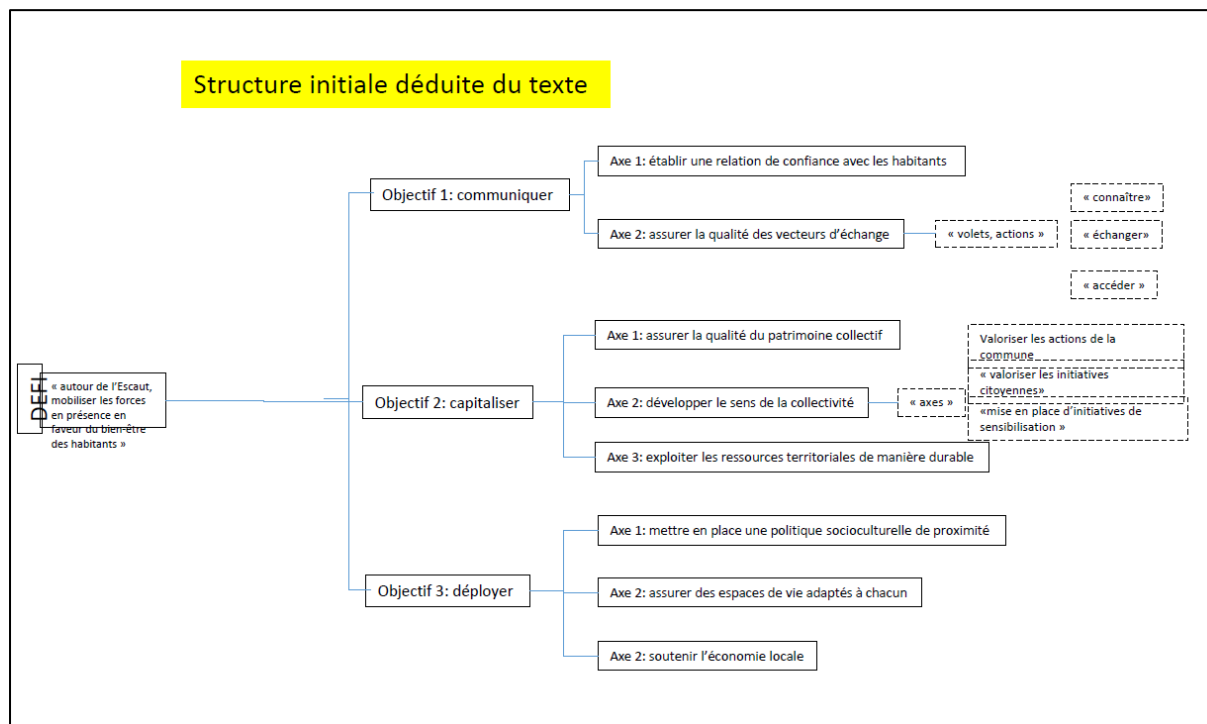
Structure initiale déduite du texte

DEFI
« autour de l'Escaut, mobiliser les forces en présence en faveur du bien-être des habitants »

Objectif 1: communiquer

Axe 1: établir une relation de confiance avec les habitants

Axe 2: assurer la qualité des vecteurs d'échange

« volets, actions »

« connaître»

« échanger»

« accéder »

Objectif 2: capitaliser

Axe 1: assurer la qualité du patrimoine collectif

Axe 2: développer le sens de la collectivité

« axes »

Valoriser les actions de la commune

« valoriser les initiatives citoyennes»

«mise en place d'initiatives de sensibilisation »

Axe 3: exploiter les ressources territoriales de manière durable

Objectif 3: déployer

Axe 1: mettre en place une politique socioculturelle de proximité

Axe 2: assurer des espaces de vie adaptés à chacun

Axe 2: soutenir l'économie locale